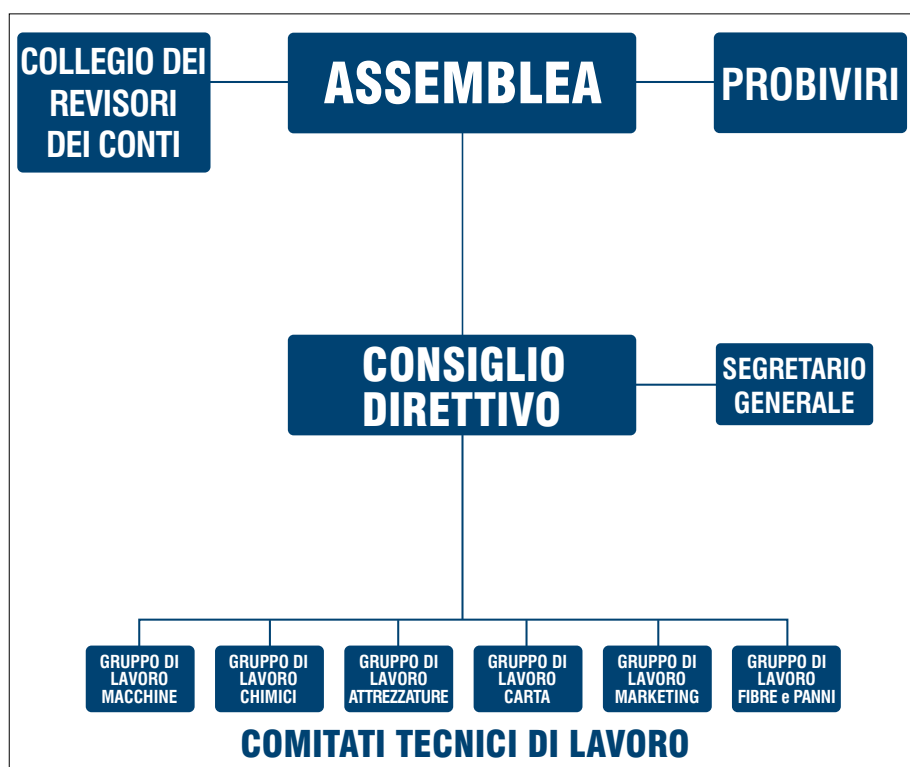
COLLEGIO DEI REVISORI DEI CONTI

ASSEMBLEA

PROBIVIRI

CONSIGLIO DIRETTIVO

SEGRETARIO GENERALE

GRUPPO DI LAVORO MACCHINE

GRUPPO DI LAVORO CHIMICI

GRUPPO DI LAVORO ATTREZZATURE

GRUPPO DI LAVORO CARTA

GRUPPO DI LAVORO MARKETING

GRUPPO DI LAVORO FIBRE e PANNI

COMITATI TECNICI DI LAVORO